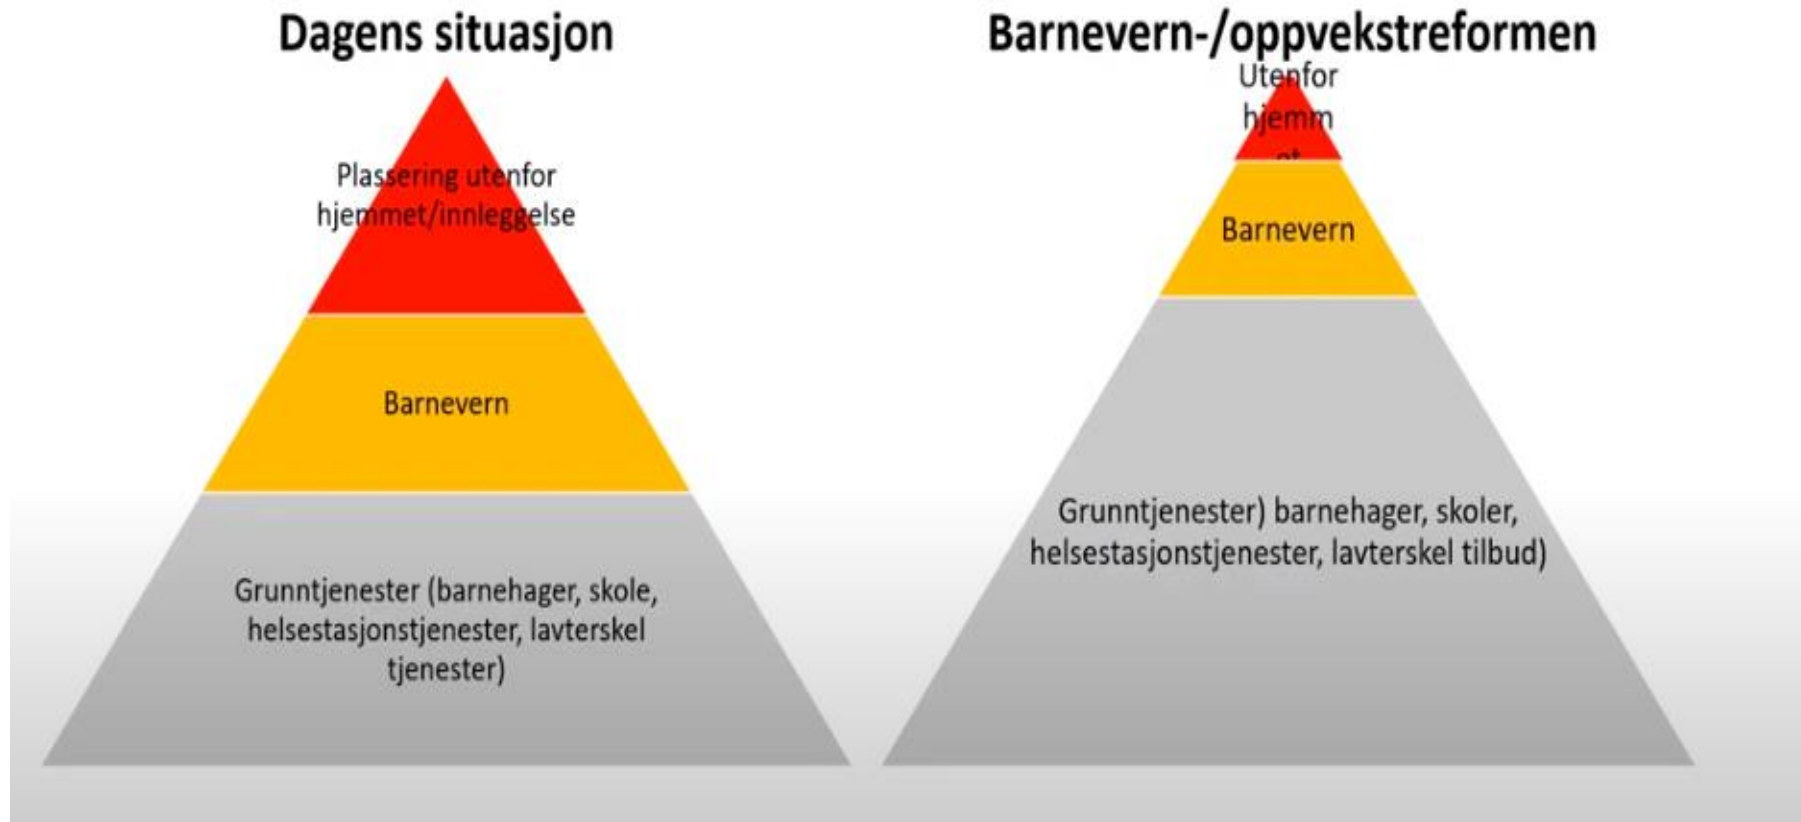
Dagens situasjon

Plassering utenfor hjemmet/innleggelse

Barnevern

Grunntjenester (barnehager, skole, helsestasjonstjenester, lavterskel tjenester)

Barnevern-/oppvekstreformen

Utenfor hjemm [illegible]

Barnevern

Grunntjenester) barnehager, skoler, helsestasjonstjenester, lavterskel tilbud)